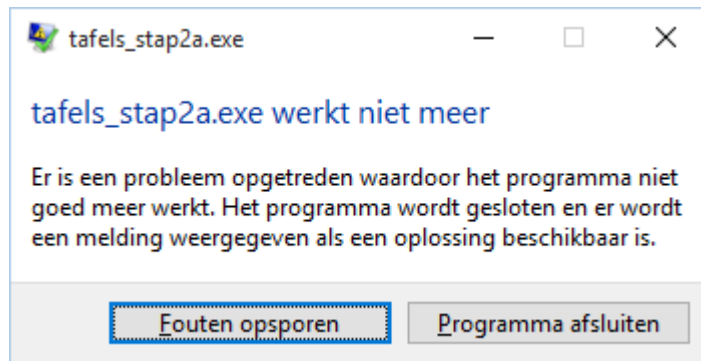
tafels_stap2a.exe

tafels_stap2a.exe werkt niet meer

Er is een probleem opgetreden waardoor het programma niet goed meer werkt. Het programma wordt gesloten en er wordt een melding weergegeven als een oplossing beschikbaar is.

Fouten opsporen

Programma afsluiten